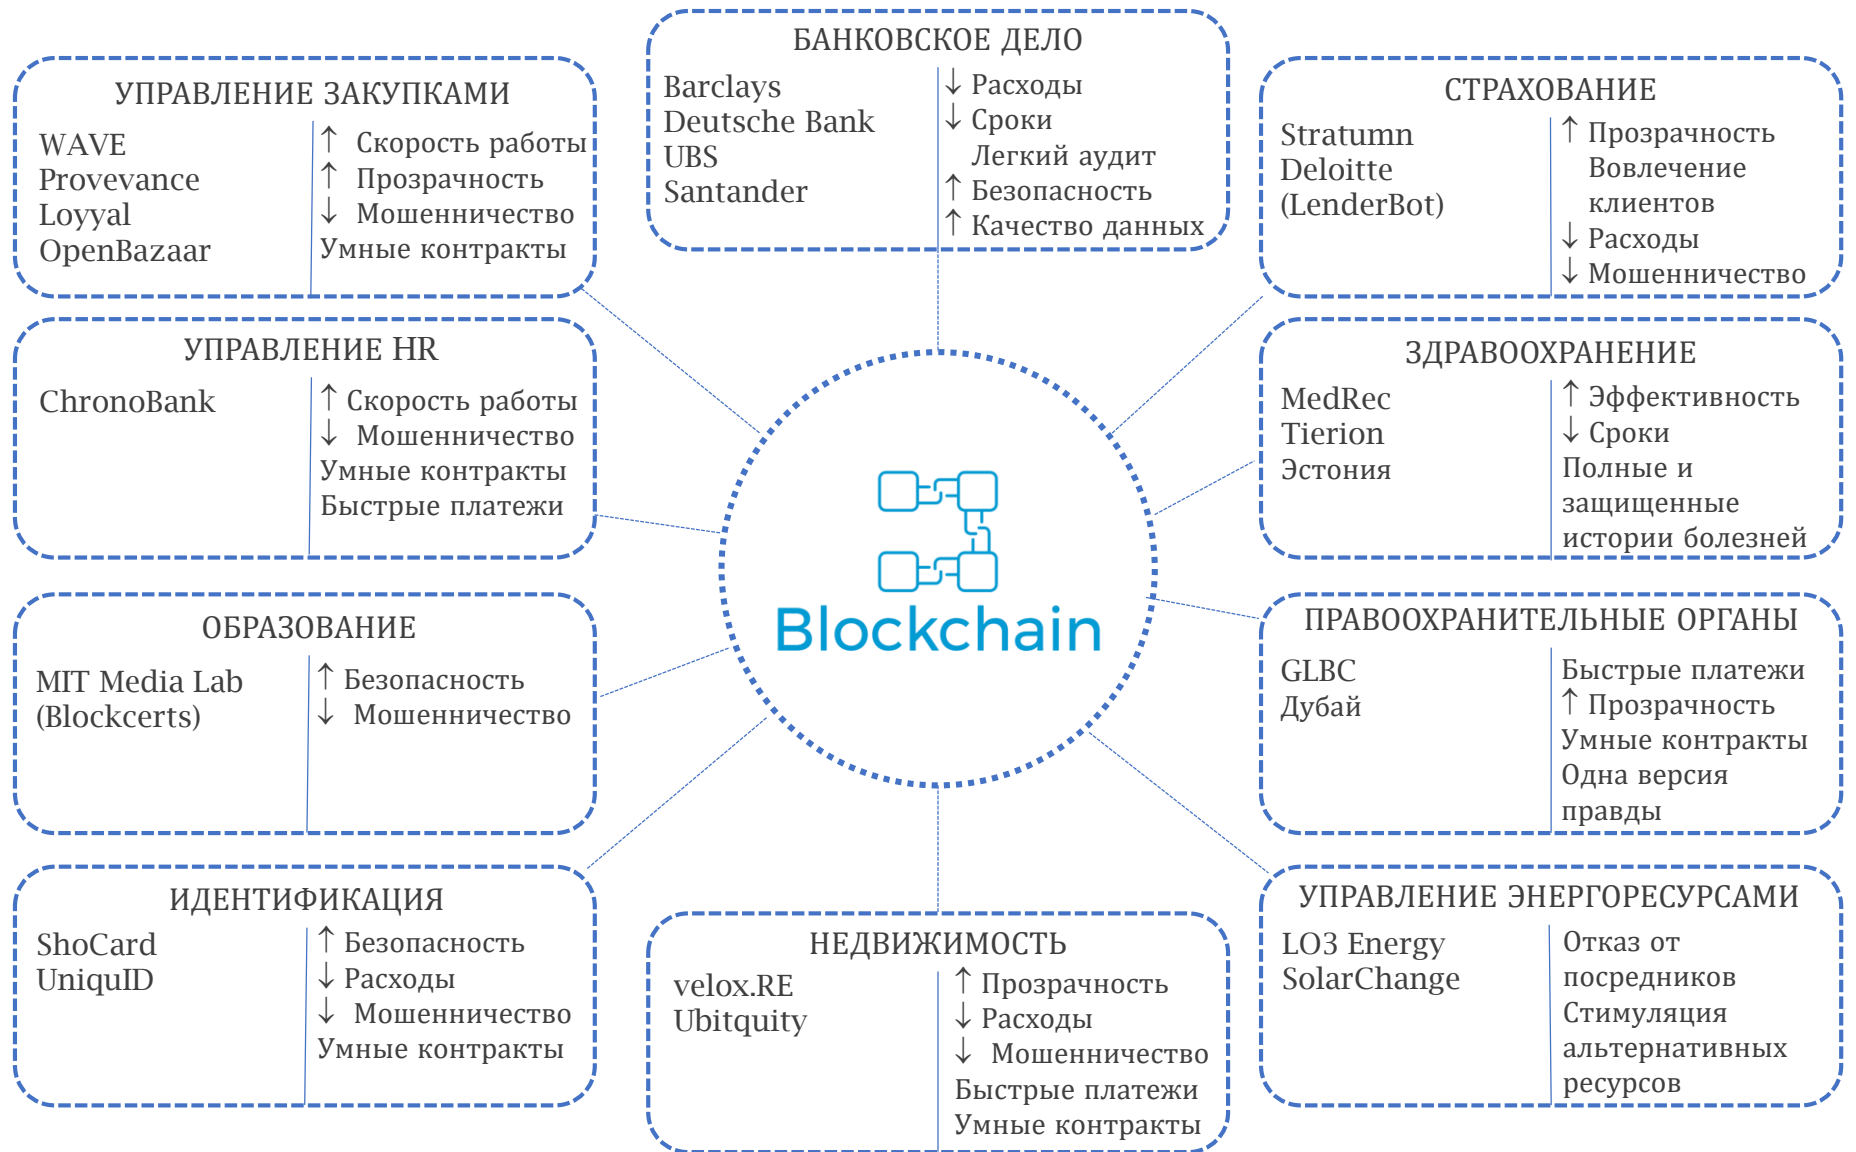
БАНКОВСКОЕ ДЕЛО
Barclays
Deutsche Bank
UBS
Santander
↓ Расходы
↓ Сроки
Легкий аудит
↑ Безопасность
↑ Качество данных

УПРАВЛЕНИЕ ЗАКУПКАМИ
WAVE
Provevance
Loyyal
OpenBazaar
↑ Скорость работы
↑ Прозрачность
↓ Мошенничество
Умные контракты

СТРАХОВАНИЕ
Stratumn
Deloitte
(LenderBot)
↑ Прозрачность
Вовлечение клиентов
↓ Расходы
↓ Мошенничество

УПРАВЛЕНИЕ HR
ChronoBank
↑ Скорость работы
↓ Мошенничество
Умные контракты
Быстрые платежи

ЗДРАВООХРАНЕНИЕ
MedRec
Tierion
Эстония
↑ Эффективность
↓ Сроки
Полные и защищенные истории болезней

Blockchain

ОБРАЗОВАНИЕ
MIT Media Lab
(Blockcerts)
↑ Безопасность
↓ Мошенничество

ПРАВООХРАНИТЕЛЬНЫЕ ОРГАНЫ
GLBC
Дубай
Быстрые платежи
↑ Прозрачность
Умные контракты
Одна версия правды

ИДЕНТИФИКАЦИЯ
ShoCard
UniquID
↑ Безопасность
↓ Расходы
↓ Мошенничество
Умные контракты

НЕДВИЖИМОСТЬ
velox.RE
Ubitquity
↑ Прозрачность
↓ Расходы
↓ Мошенничество
Быстрые платежи
Умные контракты

УПРАВЛЕНИЕ ЭНЕРГОРЕСУРСАМИ
LO3 Energy
SolarChange
Отказ от посредников
Стимуляция альтернативных ресурсов